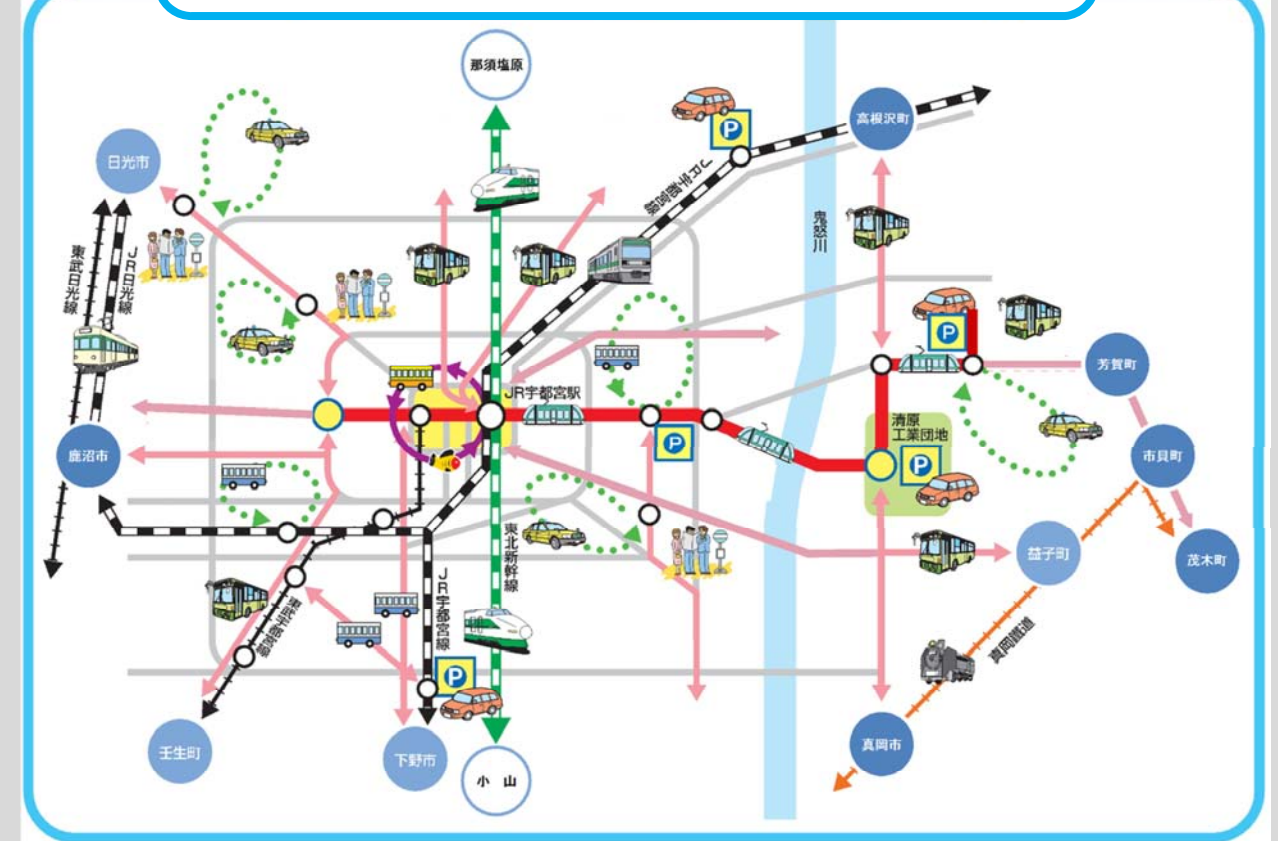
那須塩原

日光市

東武日光線

JR日光線

JR烏山線

高根沢町

鬼怒川

芳賀町

JR宇都宮駅

鹿沼市

清原工業団地

市貝町

益子町

茂木町

東北新幹線

JR宇都宮線

東武宇都宮線

真岡鐵道

真岡市

壬生町

下野市

小山

P
P
P
P
P